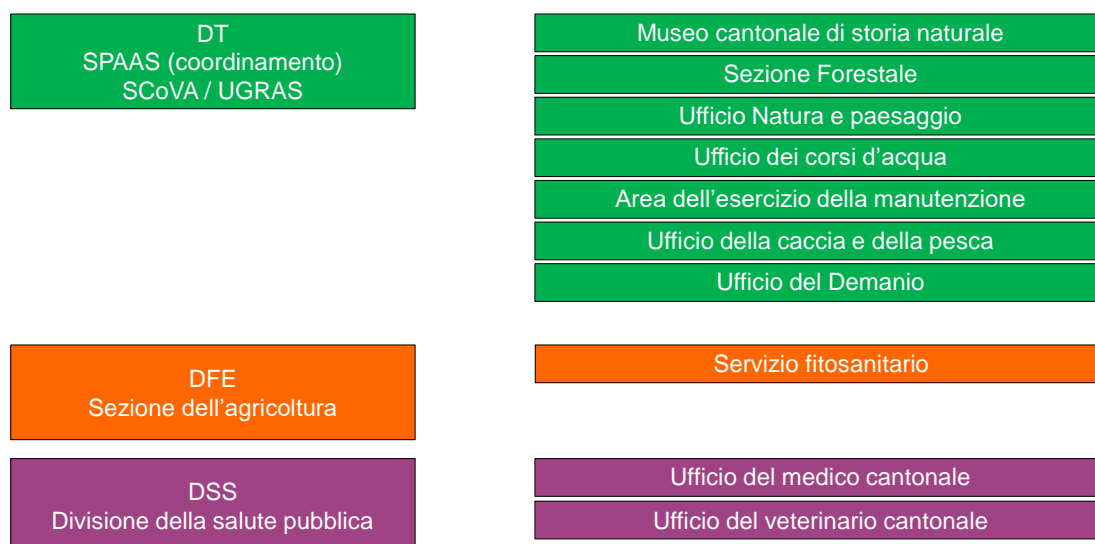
DT
SPAAS (coordinamento)
SCoVA / UGRAS

Museo cantonale di storia naturale
Sezione Forestale
Ufficio Natura e paesaggio
Ufficio dei corsi d’acqua
Area dell’esercizio della manutenzione
Ufficio della caccia e della pesca
Ufficio del Demanio

DFE
Sezione dell’agricoltura

Servizio fitosanitario

DSS
Divisione della salute pubblica

Ufficio del medico cantonale
Ufficio del veterinario cantonale